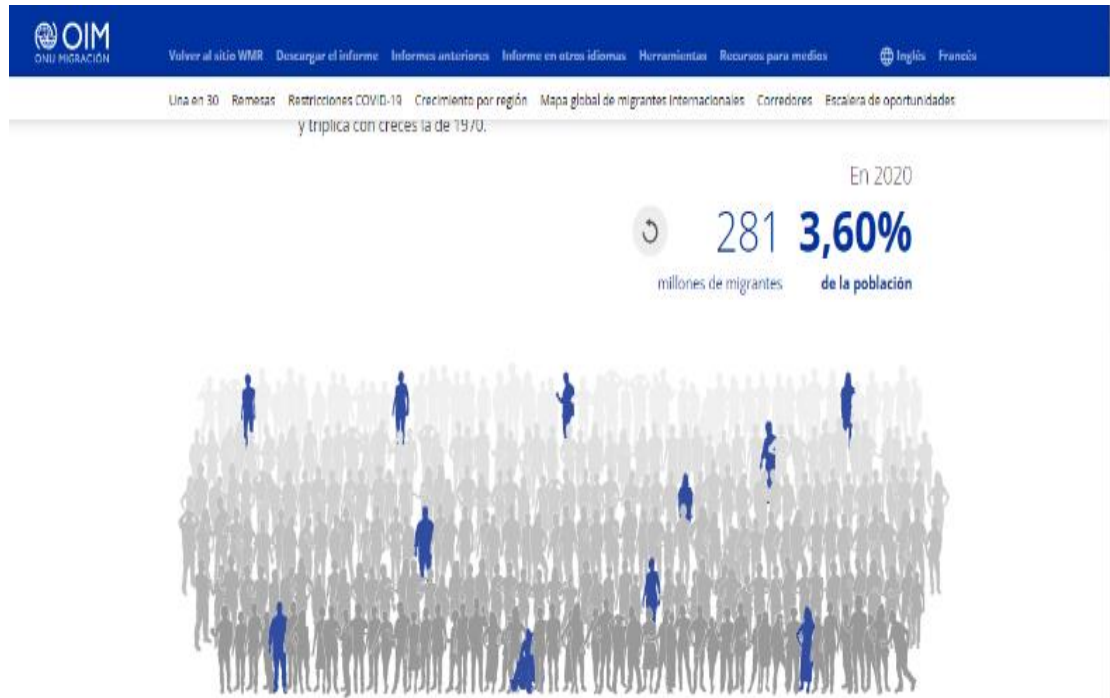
OIM
ONU MIGRACIÓN

Volver al sitio WMR Descargar el informe Informes anteriores Informe en otros idiomas Herramientas Recursos para medios Inglés Francés

Una en 30 Remesas Restricciones COVID-19 Crecimiento por región Mapa global de migrantes internacionales Corredores Escalera de oportunidades

y triplica con creces la de 1970.

En 2020

281 millones de migrantes

3,60% de la población